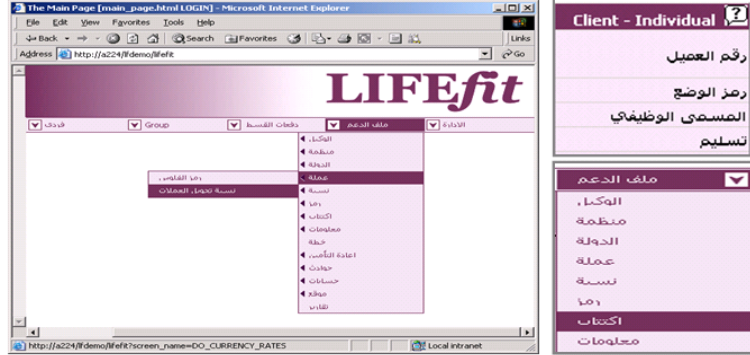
The Main Page [main_page.html LOGIN] - Microsoft Internet Explorer

File Edit View Favorites Tools Help

Back Search Favorites Links

Address http://a224/lfdemo/lifefit Go

LIFEfit

فردي Group دفعات القسط ملف الدعم الادارة

الوكيل
منظمة
الدولة
عملة
نسبة
رمز
اكتتاب
معلومات
خطة
اعادة التأمين
حوادث
حسابات
موقع
تقارير

رمز الفلوس
نسبة تحويل العملات

http://a224/lfdemo/lifefit?screen_name=DO_CURRENCY_RATES

Local intranet

Client - Individual

رقم العميل
رمز الوضع
المسمى الوظيفي
تسليم

ملف الدعم

الوكيل
منظمة
الدولة
عملة
نسبة
رمز
اكتتاب
معلومات